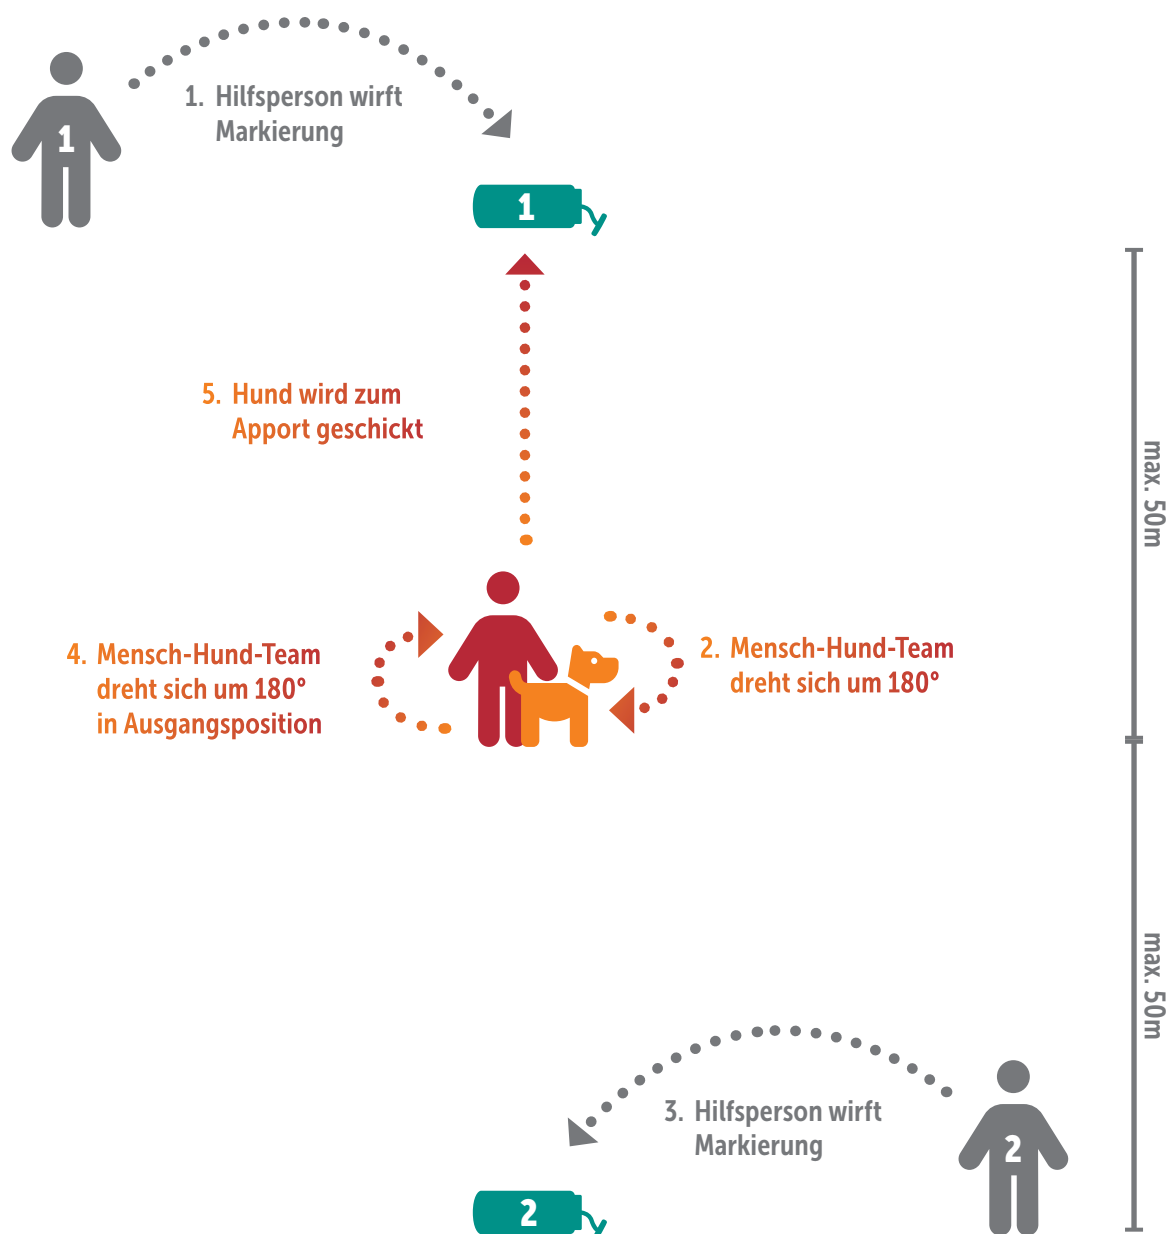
1

1. Hilfsperson wirft Markierung

1

max. 50m

5. Hund wird zum Apport geschickt

4. Mensch-Hund-Team dreht sich um 180° in Ausgangsposition

2. Mensch-Hund-Team dreht sich um 180°

max. 50m

3. Hilfsperson wirft Markierung

2

2